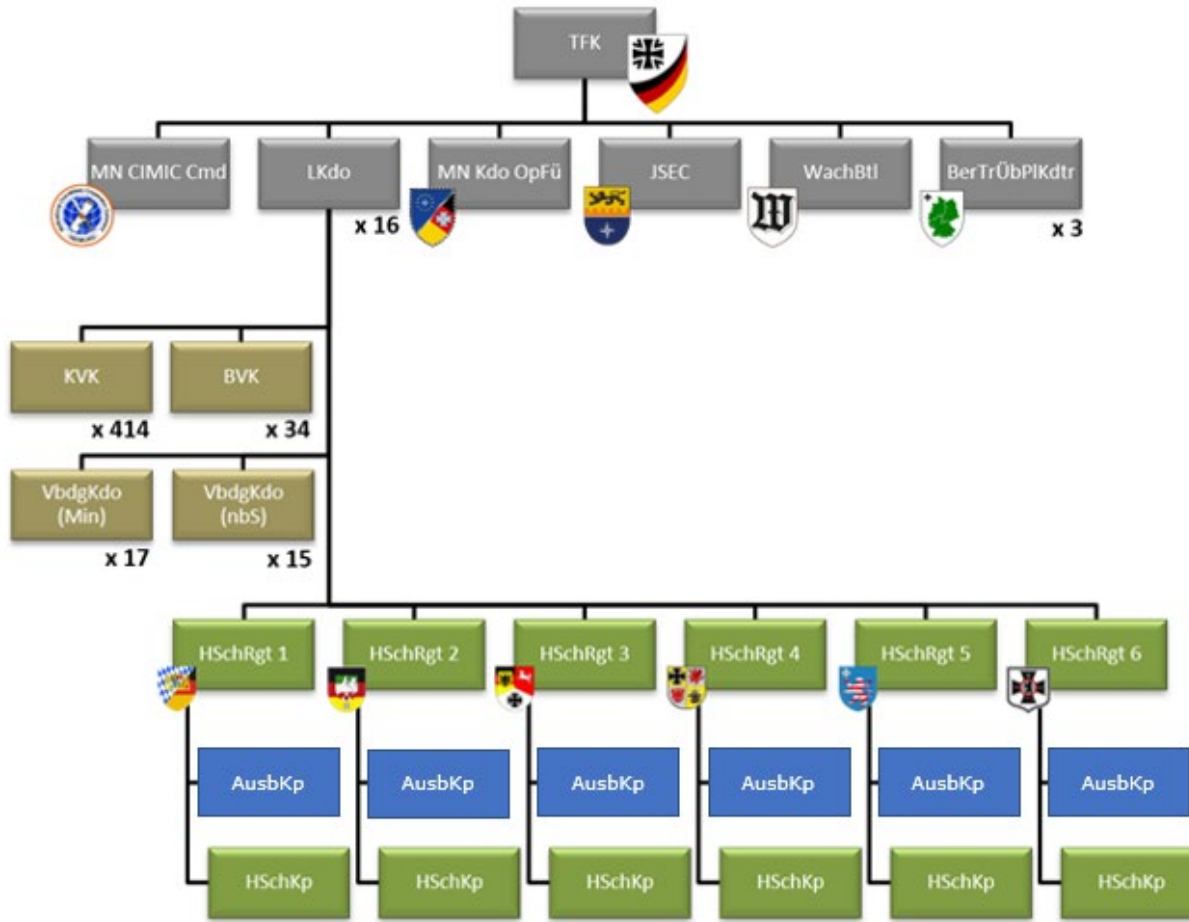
TFK

MN CIMIC Cmd

LKdo
x 16

MN Kdo OpFü

JSEC

WachBtl

BerTrÜbPlKdtr
x 3

KVK
x 414

BVK
x 34

VbdgKdo (Min)
x 17

VbdgKdo (nbS)
x 15

HSchRgt 1

HSchRgt 2

HSchRgt 3

HSchRgt 4

HSchRgt 5

HSchRgt 6

AusbKp

AusbKp

AusbKp

AusbKp

AusbKp

AusbKp

HSchKp

HSchKp

HSchKp

HSchKp

HSchKp

HSchKp